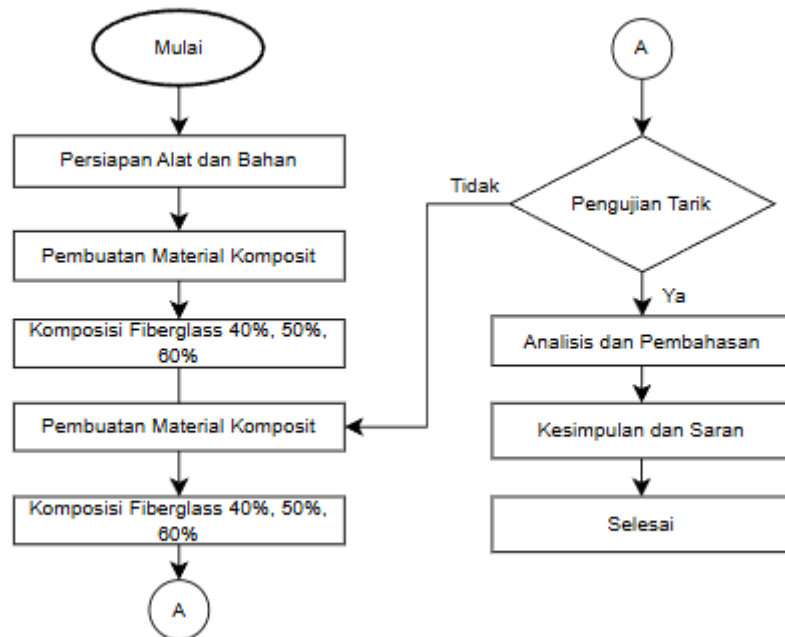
Mulai

Persiapan Alat dan Bahan

Pembuatan Material Komposit

Komposisi Fiberglass 40%, 50%, 60%

Pembuatan Material Komposit

Komposisi Fiberglass 40%, 50%, 60%

A

A

Tidak

Pengujian Tarik

Ya

Analisis dan Pembahasan

Kesimpulan dan Saran

Selesai